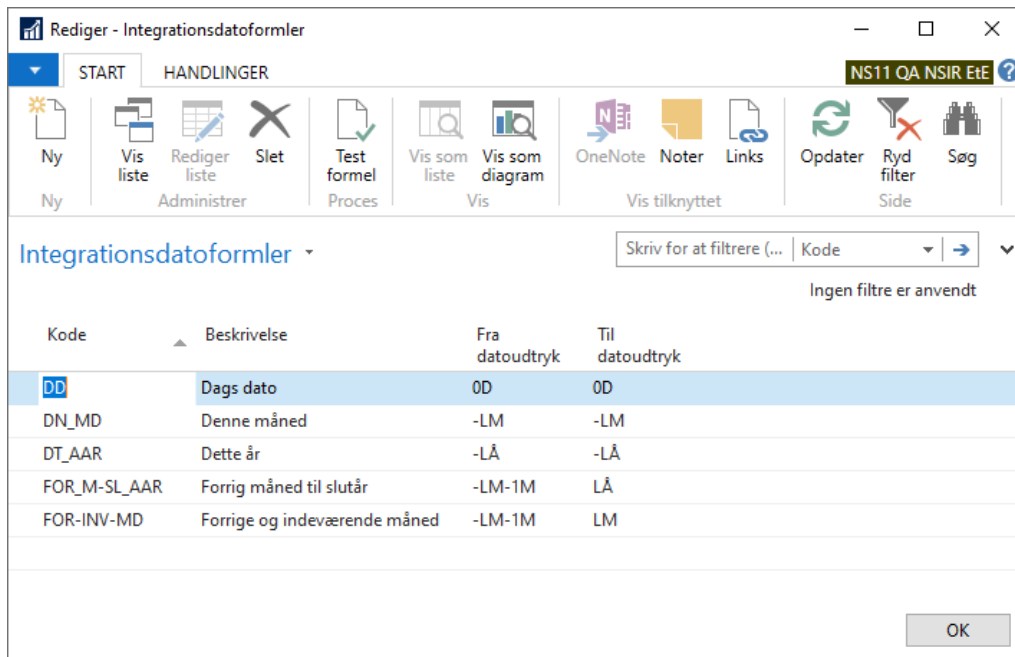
Rediger - Integrationsdatoformler

START HANDLINGER

NS11 QA NSIR EtE

Ny
Ny

Vis liste
Rediger liste
Slet
Administrer

Test formel
Proces

Vis som liste
Vis som diagram
Vis

OneNote
Noter
Links
Vis tilknyttet

Opdater
Ryd filter
Søg
Side

Integrationsdatoformler

Skriv for at filtrere (... | Kode

Ingen filtre er anvendt

| Kode | Beskrivelse | Fra datoudtryk | Til datoudtryk |
|---|---|---|---|
| DD | Dags dato | 0D | 0D |
| DN_MD | Denne måned | -LM | -LM |
| DT_AAR | Dette år | -LÅ | -LÅ |
| FOR_M-SL_AAR | Forrig måned til slutår | -LM-1M | LÅ |
| FOR-INV-MD | Forrige og indeværende måned | -LM-1M | LM |

OK